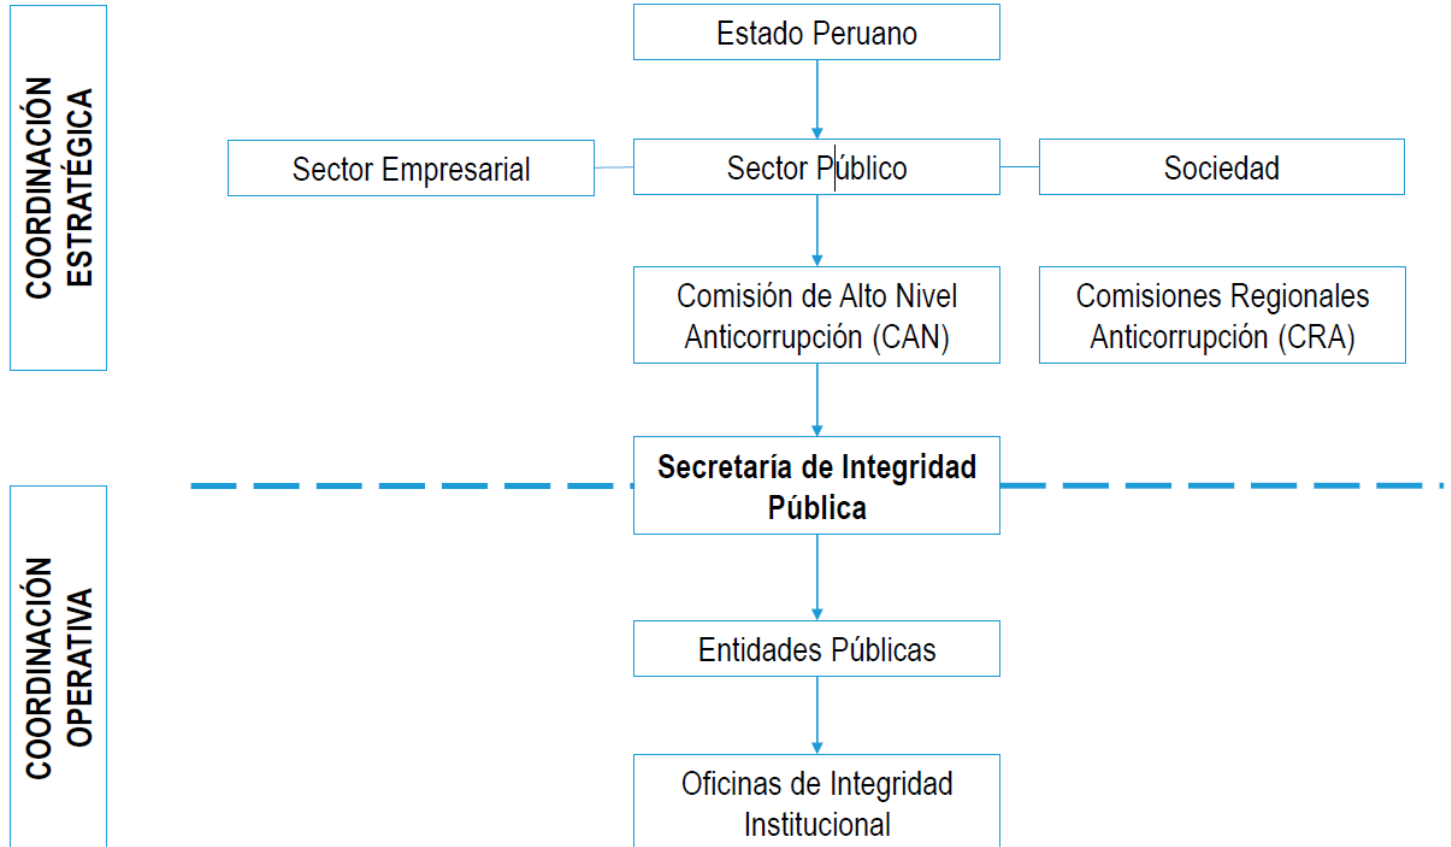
COORDINACIÓN ESTRATÉGICA

Estado Peruano

Sector Empresarial

Sector Público

Sociedad

Comisión de Alto Nivel Anticorrupción (CAN)

Comisiones Regionales Anticorrupción (CRA)

Secretaría de Integridad Pública

COORDINACIÓN OPERATIVA

Entidades Públicas

Oficinas de Integridad Institucional